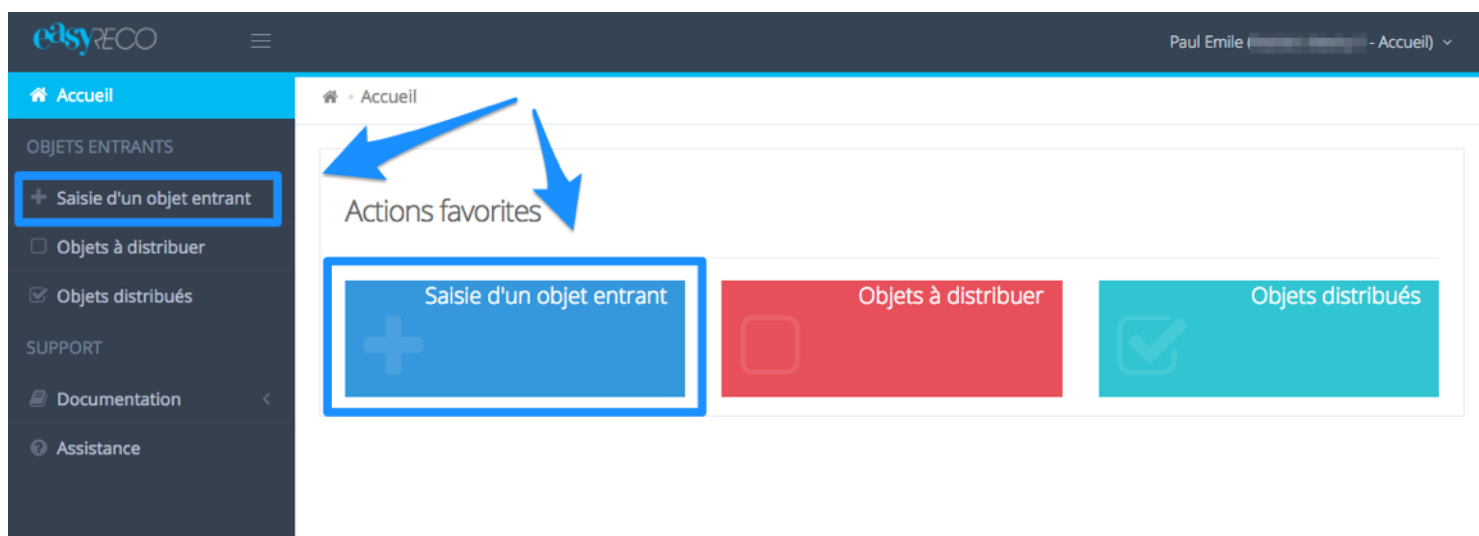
easyRECO

Paul Emile ([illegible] - Accueil)

Accueil

OBJETS ENTRANTS

Saisie d'un objet entrant

Objets à distribuer

Objets distribués

SUPPORT

Documentation

Assistance

Accueil

Actions favorites

Saisie d'un objet entrant

Objets à distribuer

Objets distribués